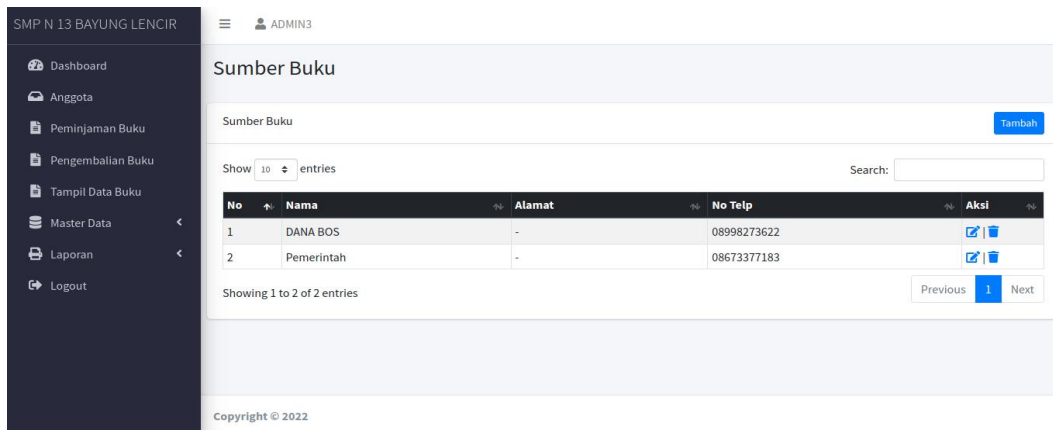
SMP N 13 BAYUNG LENCIR

Dashboard
Anggota
Peminjaman Buku
Pengembalian Buku
Tampil Data Buku
Master Data
Laporan
Logout

ADMIN3

Sumber Buku

Sumber Buku

Tambah

Show 10 entries

Search:

| No | Nama | Alamat | No Telp | Aksi |
|---|---|---|---|---|
| 1 | DANA BOS | - | 08998273622 | |
| 2 | Pemerintah | - | 08673377183 | |

Showing 1 to 2 of 2 entries

Previous 1 Next

Copyright © 2022